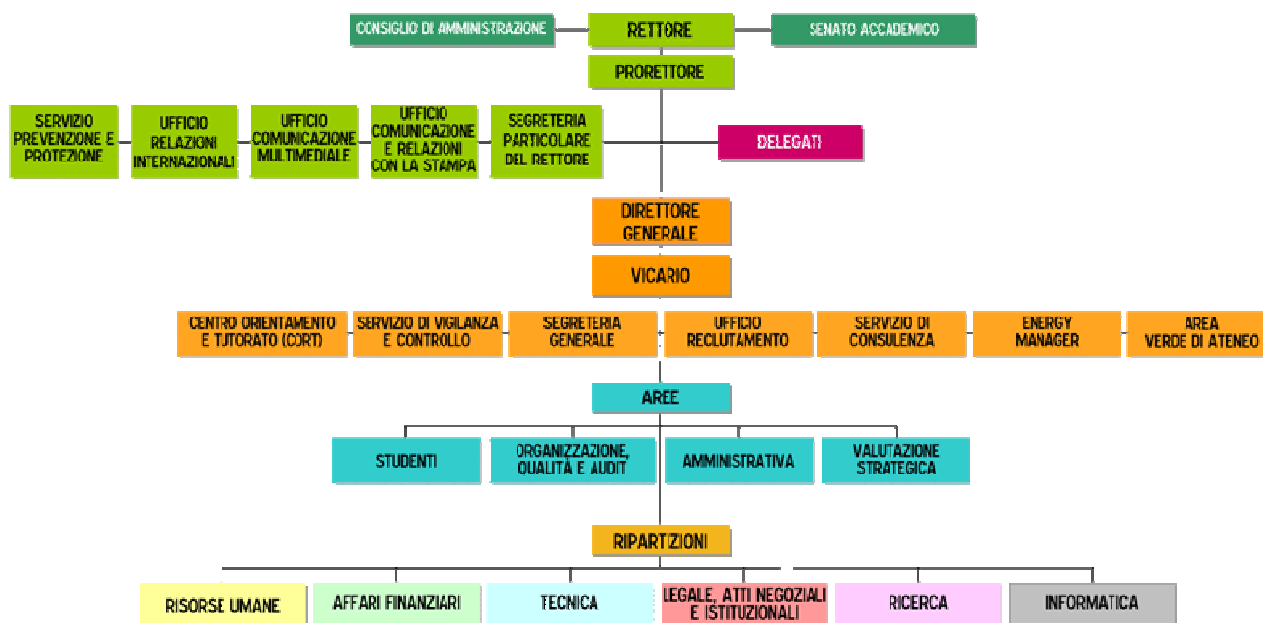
CONSIGLIO DI AMMINISTRAZIONE

RETTORE

SENATO ACCADEMICO

PRORETTORE

SERVIZIO PREVENZIONE E PROTEZIONE

UFFICIO RELAZIONI INTERNAZIONALI

UFFICIO COMUNICAZIONE MULTIMEDIALE

UFFICIO COMUNICAZIONE E RELAZIONI CON LA STAMPA

SEGRETERIA PARTICOLARE DEL RETTORE

DELEGATI

DIRETTORE GENERALE

VICARIO

CENTRO ORIENTAMENTO E TUTORATO (CORT)

SERVIZIO DI VIGILANZA E CONTROLLO

SEGRETERIA GENERALE

UFFICIO RECLUTAMENTO

SERVIZIO DI CONSULENZA

ENERGY MANAGER

AREA VERDE DI ATENEO

AREE

STUDENTI

ORGANIZZAZIONE, QUALITÀ E AUDIT

AMMINISTRATIVA

VALUTAZIONE STRATEGICA

RIPARTIZIONI

RISORSE UMANE

AFFARI FINANZIARI

TECNICA

LEGALE, ATTI NEGOZIALI E ISTITUZIONALI

RICERCA

INFORMATICA